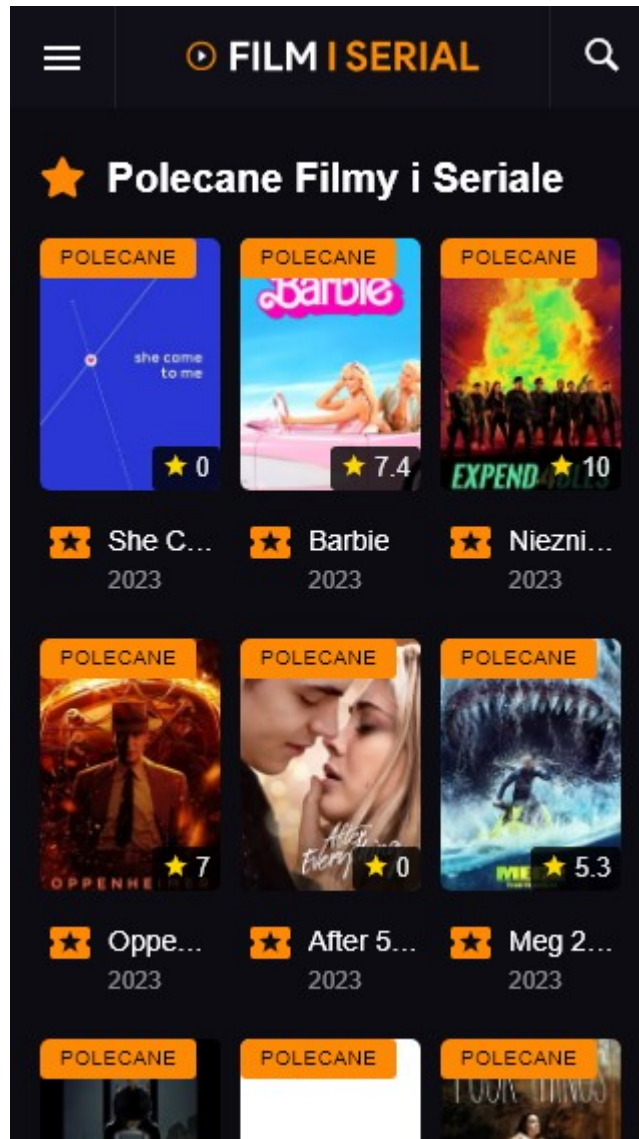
FILM I SERIAL

Polecane Filmy i Seriale

POLECANE
she come to me
0
She C...
2023

POLECANE
Barbie
7.4
Barbie
2023

POLECANE
EXPEND
10
Niezni...
2023

POLECANE
OPPENHE
7
Oppe...
2023

POLECANE
0
After 5...
2023

POLECANE
5.3
Meg 2...
2023

POLECANE

POLECANE

POLECANE